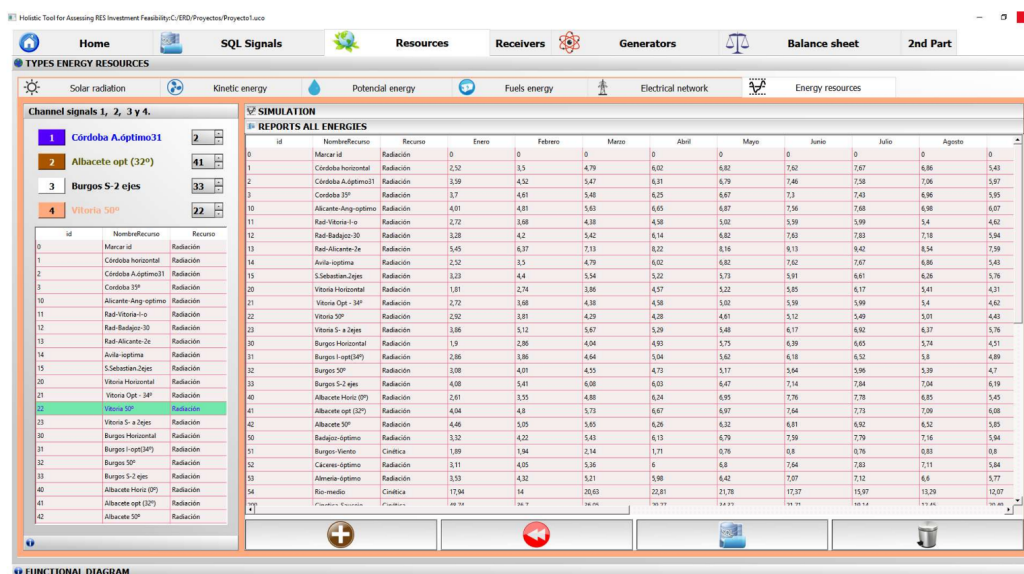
Holistic Tool for Assessing RES Investment Feasibility:C:/ERD/Proyectos/Proyecto1.uco

Home SQL Signals Resources Receivers Generators Balance sheet 2nd Part

TYPES ENERGY RESOURCES

Solar radiation Kinetic energy Potencial energy Fuels energy Electrical network Energy resources

Channel signals 1, 2, 3 y 4.

1 Córdoba A.óptimo31 2
2 Albacete opt (32º) 41
3 Burgos S-2 ejes 33
4 Vitoria 50º 22

| id | NombreRecurso | Recurso |
|---|---|---|
| 0 | Marcar id | Radiación |
| 1 | Córdoba horizontal | Radiación |
| 2 | Córdoba A.óptimo31 | Radiación |
| 3 | Cordoba 35º | Radiación |
| 10 | Alicante-Ang-optimo | Radiación |
| 11 | Rad-Vitoria-I-o | Radiación |
| 12 | Rad-Badajoz-30 | Radiación |
| 13 | Rad-Alicante-2e | Radiación |
| 14 | Avila-ioptima | Radiación |
| 15 | S.Sebastian.2ejes | Radiación |
| 20 | Vitoria Horizontal | Radiación |
| 21 | Vitoria Opt - 34º | Radiación |
| 22 | Vitoria 50º | Radiación |
| 23 | Vitoria S- a 2ejes | Radiación |
| 30 | Burgos Horizontal | Radiación |
| 31 | Burgos I-opt(34º) | Radiación |
| 32 | Burgos 50º | Radiación |
| 33 | Burgos S-2 ejes | Radiación |
| 40 | Albacete Horiz (0º) | Radiación |
| 41 | Albacete opt (32º) | Radiación |
| 42 | Albacete 50º | Radiación |

SIMULATION
REPORTS ALL ENERGIES

| id | NombreRecurso | Recurso | Enero | Febrero | Marzo | Abril | Mayo | Junio | Julio | Agosto |
|---|---|---|---|---|---|---|---|---|---|---|
| 0 | Marcar id | Radiación | 0 | 0 | 0 | 0 | 0 | 0 | 0 | 0 |
| 1 | Córdoba horizontal | Radiación | 2,52 | 3,5 | 4,79 | 6,02 | 6,82 | 7,62 | 7,67 | 6,86 | 5,43 |
| 2 | Córdoba A.óptimo31 | Radiación | 3,59 | 4,52 | 5,47 | 6,31 | 6,79 | 7,46 | 7,58 | 7,06 | 5,97 |
| 3 | Cordoba 35º | Radiación | 3,7 | 4,61 | 5,48 | 6,25 | 6,67 | 7,3 | 7,43 | 6,96 | 5,95 |
| 10 | Alicante-Ang-optimo | Radiación | 4,01 | 4,81 | 5,63 | 6,65 | 6,87 | 7,56 | 7,68 | 6,98 | 6,07 |
| 11 | Rad-Vitoria-I-o | Radiación | 2,72 | 3,68 | 4,38 | 4,58 | 5,02 | 5,59 | 5,99 | 5,4 | 4,62 |
| 12 | Rad-Badajoz-30 | Radiación | 3,28 | 4,2 | 5,42 | 6,14 | 6,82 | 7,63 | 7,83 | 7,18 | 5,94 |
| 13 | Rad-Alicante-2e | Radiación | 5,45 | 6,37 | 7,13 | 8,22 | 8,16 | 9,13 | 9,42 | 8,54 | 7,59 |
| 14 | Avila-ioptima | Radiación | 2,52 | 3,5 | 4,79 | 6,02 | 6,82 | 7,62 | 7,67 | 6,86 | 5,43 |
| 15 | S.Sebastian.2ejes | Radiación | 3,23 | 4,4 | 5,54 | 5,22 | 5,73 | 5,91 | 6,61 | 6,26 | 5,76 |
| 20 | Vitoria Horizontal | Radiación | 1,81 | 2,74 | 3,86 | 4,57 | 5,22 | 5,85 | 6,17 | 5,41 | 4,31 |
| 21 | Vitoria Opt - 34º | Radiación | 2,72 | 3,68 | 4,38 | 4,58 | 5,02 | 5,59 | 5,99 | 5,4 | 4,62 |
| 22 | Vitoria 50º | Radiación | 2,92 | 3,81 | 4,29 | 4,28 | 4,61 | 5,12 | 5,49 | 5,01 | 4,43 |
| 23 | Vitoria S- a 2ejes | Radiación | 3,86 | 5,12 | 5,67 | 5,29 | 5,48 | 6,17 | 6,92 | 6,37 | 5,76 |
| 30 | Burgos Horizontal | Radiación | 1,9 | 2,86 | 4,04 | 4,93 | 5,75 | 6,39 | 6,65 | 5,74 | 4,51 |
| 31 | Burgos I-opt(34º) | Radiación | 2,86 | 3,86 | 4,64 | 5,04 | 5,62 | 6,18 | 6,52 | 5,8 | 4,89 |
| 32 | Burgos 50º | Radiación | 3,08 | 4,01 | 4,55 | 4,73 | 5,17 | 5,64 | 5,96 | 5,39 | 4,7 |
| 33 | Burgos S-2 ejes | Radiación | 4,08 | 5,41 | 6,08 | 6,03 | 6,47 | 7,14 | 7,84 | 7,04 | 6,19 |
| 40 | Albacete Horiz (0º) | Radiación | 2,61 | 3,55 | 4,88 | 6,24 | 6,95 | 7,76 | 7,78 | 6,85 | 5,45 |
| 41 | Albacete opt (32º) | Radiación | 4,04 | 4,8 | 5,73 | 6,67 | 6,97 | 7,64 | 7,73 | 7,09 | 6,08 |
| 42 | Albacete 50º | Radiación | 4,46 | 5,05 | 5,65 | 6,26 | 6,32 | 6,81 | 6,92 | 6,52 | 5,85 |
| 50 | Badajoz-óptimo | Radiación | 3,32 | 4,22 | 5,43 | 6,13 | 6,79 | 7,59 | 7,79 | 7,16 | 5,94 |
| 51 | Burgos-Viento | Cinética | 1,89 | 1,94 | 2,14 | 1,71 | 0,76 | 0,8 | 0,76 | 0,83 | 0,8 |
| 52 | Caceres-óptimo | Radiación | 3,11 | 4,05 | 5,36 | 6 | 6,8 | 7,64 | 7,83 | 7,11 | 5,84 |
| 53 | Almeria-óptimo | Radiación | 3,53 | 4,32 | 5,21 | 5,98 | 6,42 | 7,07 | 7,12 | 6,6 | 5,77 |
| 54 | Rio-medio | Cinética | 17,94 | 14 | 20,63 | 22,81 | 21,78 | 17,37 | 15,97 | 13,29 | 12,07 |

FUNCTIONAL DIAGRAM